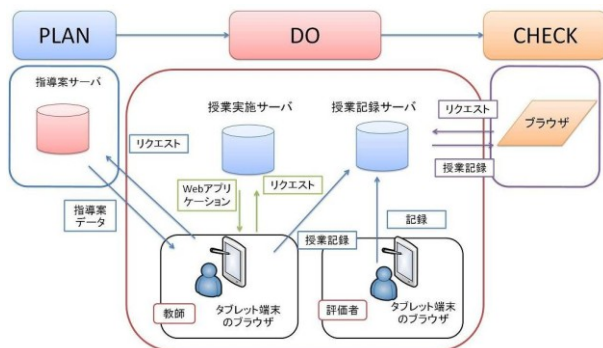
PLAN

DO

CHECK

指導案サーバ

授業実施サーバ

授業記録サーバ

リクエスト

リクエスト

ブラウザ

授業記録

指導案データ

Webアプリケーション

リクエスト

記録

授業記録

教師

タブレット端末のブラウザ

評価者

タブレット端末のブラウザ